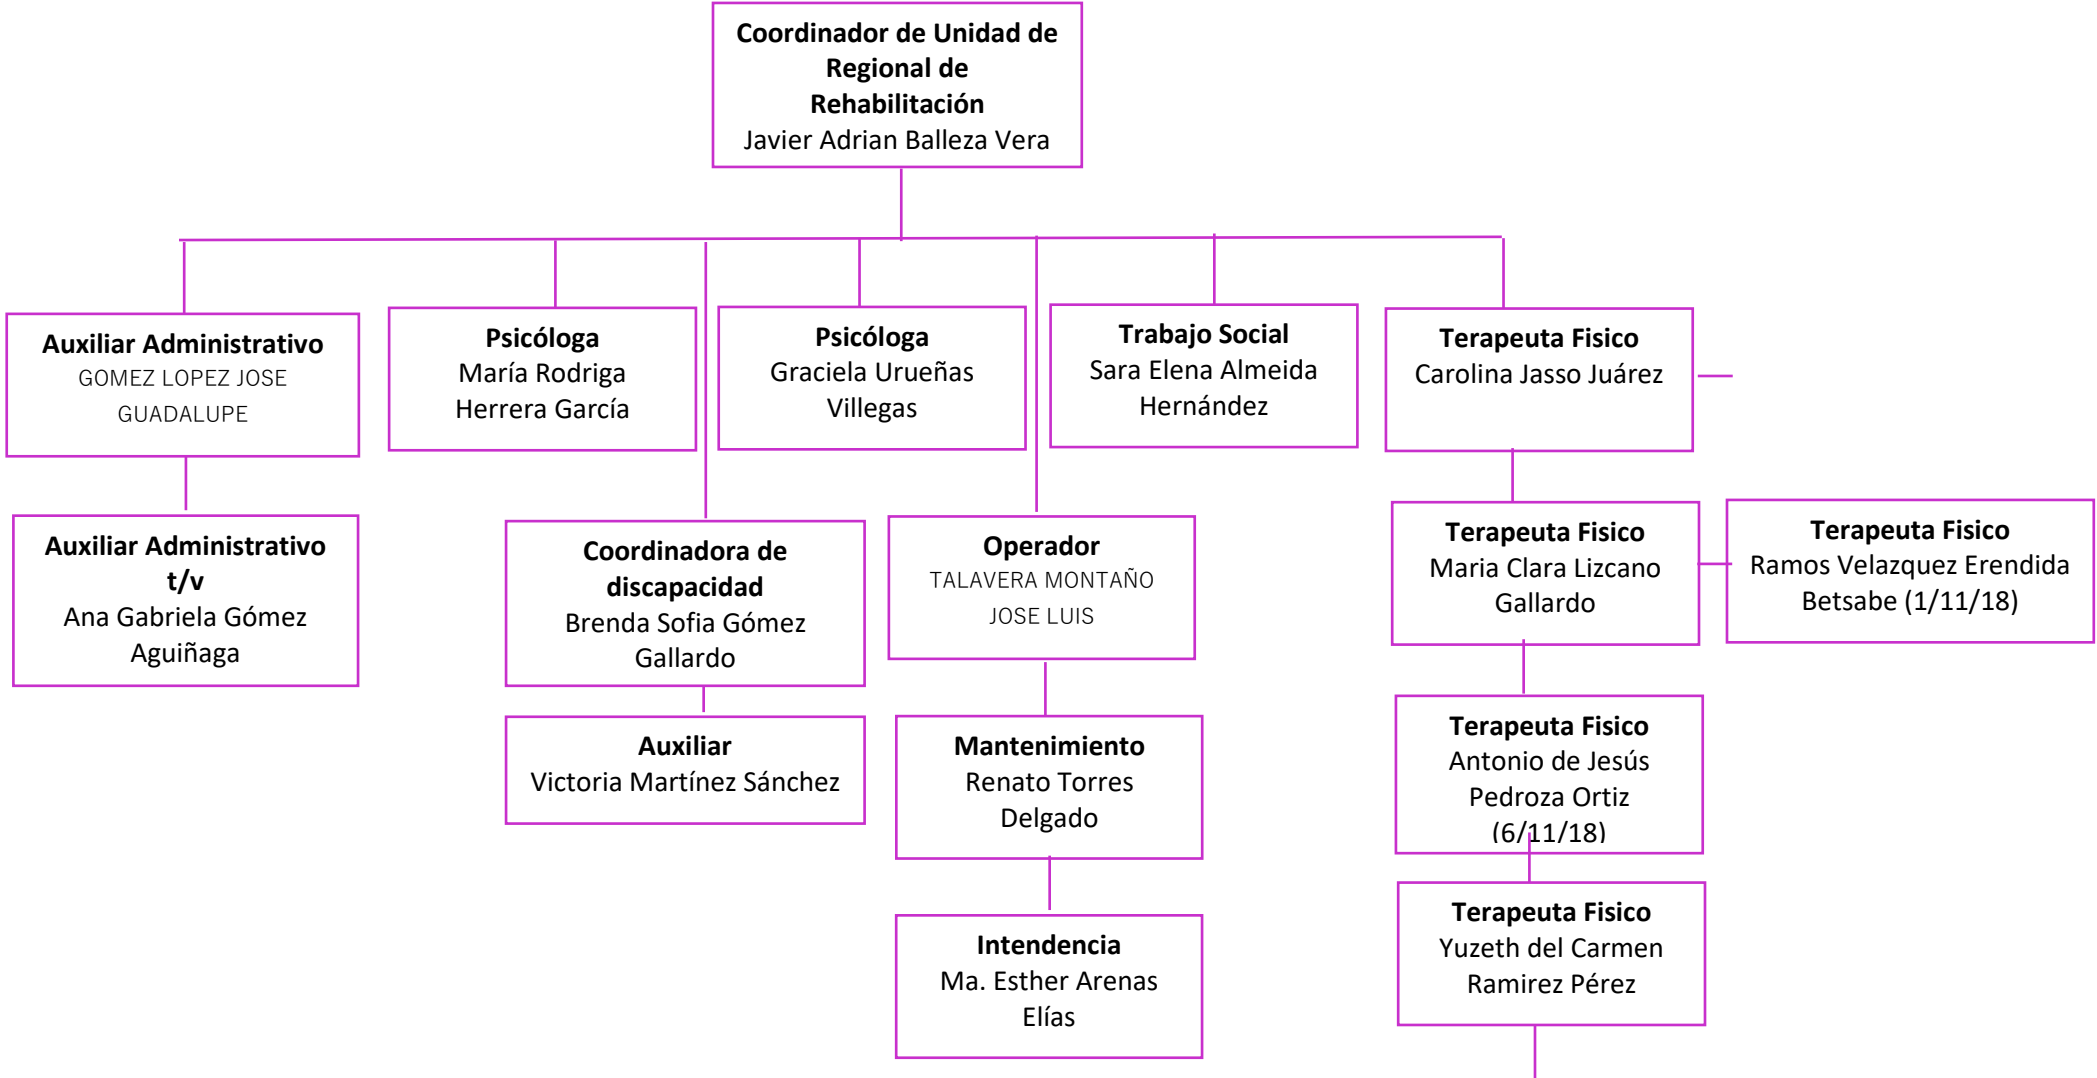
Coordinador de Unidad de Regional de Rehabilitación
Javier Adrian Balleza Vera

Auxiliar Administrativo
GOMEZ LOPEZ JOSE GUADALUPE

Psicóloga
María Rodriga Herrera García

Psicóloga
Graciela Urueñas Villegas

Trabajo Social
Sara Elena Almeida Hernández

Terapeuta Fisico
Carolina Jasso Juárez

Auxiliar Administrativo t/v
Ana Gabriela Gómez Aguiñaga

Coordinadora de discapacidad
Brenda Sofia Gómez Gallardo

Auxiliar
Victoria Martínez Sánchez

Operador
TALAVERA MONTAÑO JOSE LUIS

Mantenimiento
Renato Torres Delgado

Intendencia
Ma. Esther Arenas Elías

Terapeuta Fisico
Maria Clara Lizcano Gallardo

Terapeuta Fisico
Ramos Velazquez Erendida Betsabe (1/11/18)

Terapeuta Fisico
Antonio de Jesús Pedroza Ortiz (6/11/18)

Terapeuta Fisico
Yuzeth del Carmen Ramirez Pérez